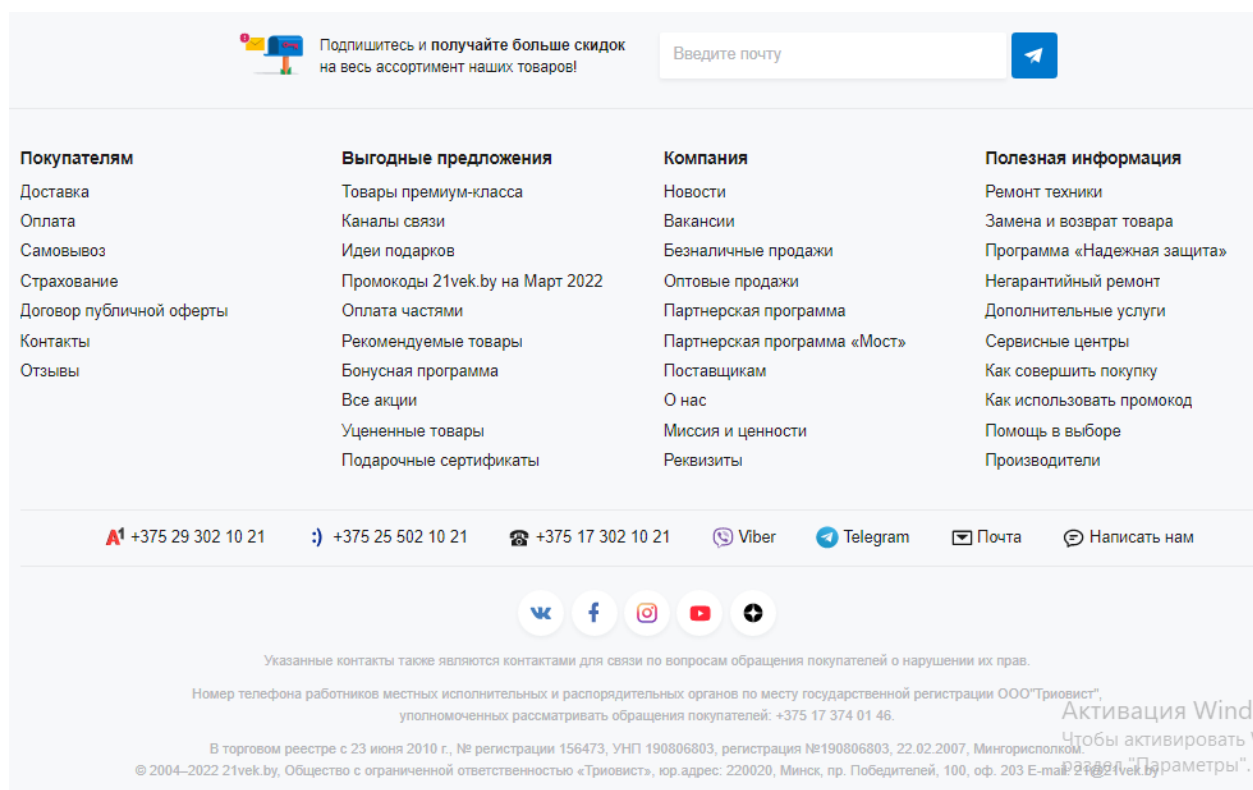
Подпишитесь и **получайте больше скидок** на весь ассортимент наших товаров!

Введите почту

**Покупателям**
Доставка
Оплата
Самовывоз
Страхование
Договор публичной оферты
Контакты
Отзывы

**Выгодные предложения**
Товары премиум-класса
Каналы связи
Идеи подарков
Промокоды 21vek.by на Март 2022
Оплата частями
Рекомендуемые товары
Бонусная программа
Все акции
Уцененные товары
Подарочные сертификаты

**Компания**
Новости
Вакансии
Безналичные продажи
Оптовые продажи
Партнерская программа
Партнерская программа «Мост»
Поставщикам
О нас
Миссия и ценности
Реквизиты

**Полезная информация**
Ремонт техники
Замена и возврат товара
Программа «Надежная защита»
Негарантийный ремонт
Дополнительные услуги
Сервисные центры
Как совершить покупку
Как использовать промокод
Помощь в выборе
Производители

+375 29 302 10 21 +375 25 502 10 21 +375 17 302 10 21 Viber Telegram Почта Написать нам

Указанные контакты также являются контактами для связи по вопросам обращения покупателей о нарушении их прав.

Номер телефона работников местных исполнительных и распорядительных органов по месту государственной регистрации ООО"Триовист", уполномоченных рассматривать обращения покупателей: +375 17 374 01 46.

В торговом реестре с 23 июня 2010 г., № регистрации 156473, УНП 190806803, регистрация №190806803, 22.02.2007, Мингорисполком.
© 2004–2022 21vek.by, Общество с ограниченной ответственностью «Триовист», юр.адрес: 220020, Минск, пр. Победителей, 100, оф. 203 E-mail: 21@21vek.by

Активация Wind
Чтобы активировать W
раздел "Параметры".